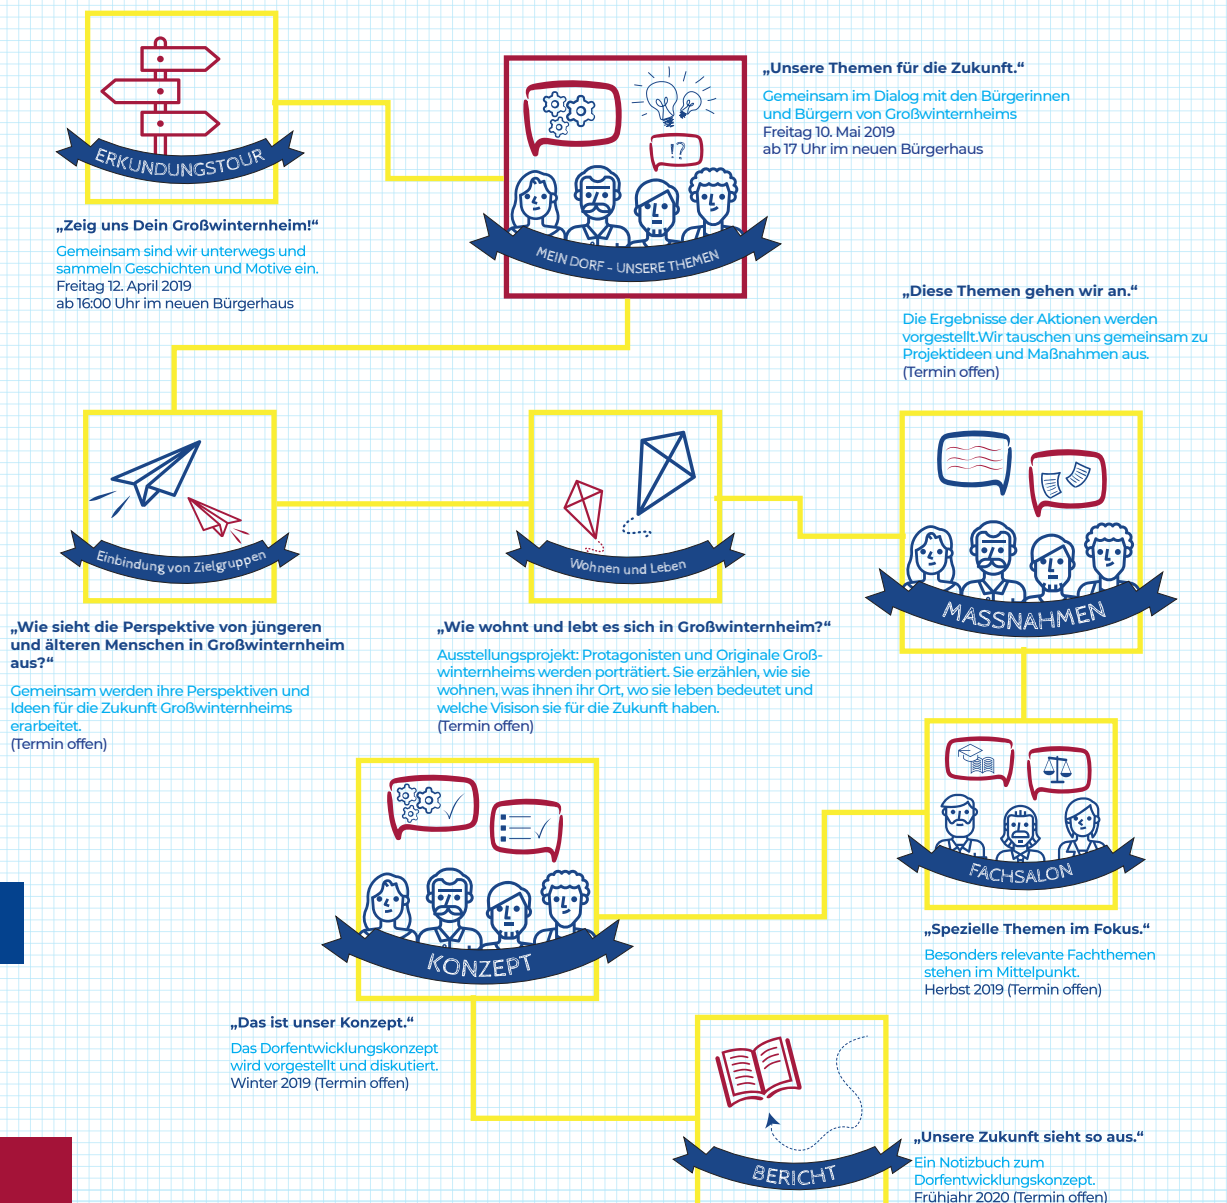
ERKUNDUNGSTOUR

„Zeig uns Dein Großwinternheim!“

Gemeinsam sind wir unterwegs und sammeln Geschichten und Motive ein.
Freitag 12. April 2019
ab 16:00 Uhr im neuen Bürgerhaus

!?

MEIN DORF - UNSERE THEMEN

„Unsere Themen für die Zukunft.“

Gemeinsam im Dialog mit den Bürgerinnen und Bürgern von Großwinternheims
Freitag 10. Mai 2019
ab 17 Uhr im neuen Bürgerhaus

„Diese Themen gehen wir an.“

Die Ergebnisse der Aktionen werden vorgestellt.Wir tauschen uns gemeinsam zu Projektideen und Maßnahmen aus.
(Termin offen)

Einbindung von Zielgruppen

Wohnen und Leben

MASSNAHMEN

„Wie sieht die Perspektive von jüngeren und älteren Menschen in Großwinternheim aus?“

Gemeinsam werden ihre Perspektiven und Ideen für die Zukunft Großwinternheims erarbeitet.
(Termin offen)

„Wie wohnt und lebt es sich in Großwinternheim?“

Ausstellungsprojekt: Protagonisten und Originale Großwinternheims werden porträtiert. Sie erzählen, wie sie wohnen, was ihnen ihr Ort, wo sie leben bedeutet und welche Visison sie für die Zukunft haben.
(Termin offen)

FACHSALON

„Spezielle Themen im Fokus.“

Besonders relevante Fachthemen stehen im Mittelpunkt.
Herbst 2019 (Termin offen)

KONZEPT

„Das ist unser Konzept.“

Das Dorfentwicklungskonzept wird vorgestellt und diskutiert.
Winter 2019 (Termin offen)

BERICHT

„Unsere Zukunft sieht so aus.“

Ein Notizbuch zum Dorfentwicklungskonzept.
Frühjahr 2020 (Termin offen)